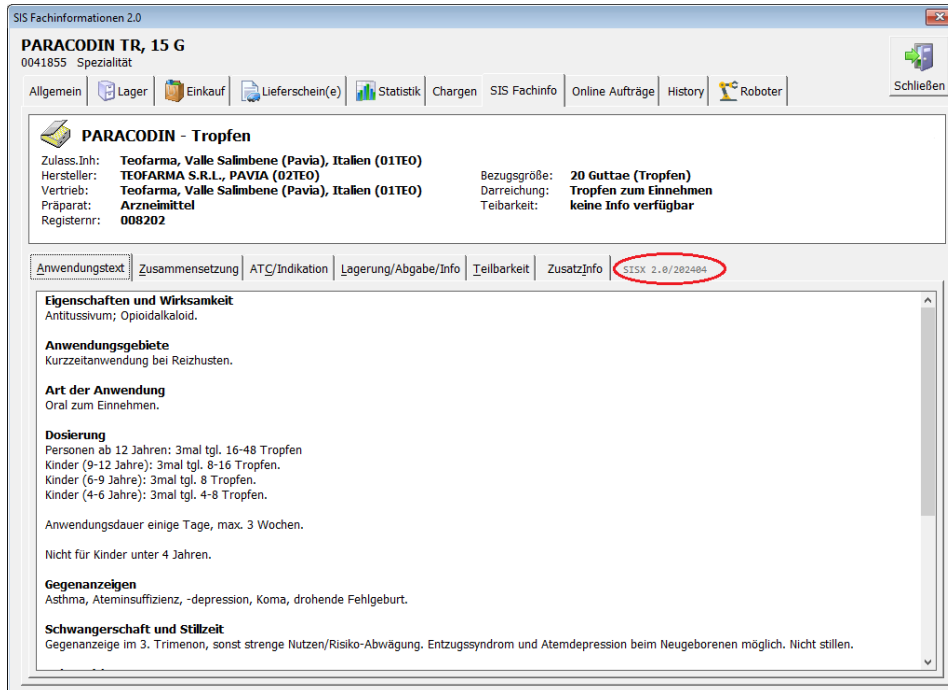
SIS Fachinformationen 2.0

PARACODIN TR, 15 G
0041855 Spezialität

Allgemein | Lager | Einkauf | Lieferschein(e) | Statistik | Chargen | SIS Fachinfo | Online Aufträge | History | Roboter

Schließen

PARACODIN - Tropfen

Zulass.Inh: Teofarma, Valle Salimbene (Pavia), Italien (01TEO)
Hersteller: TEOFARMA S.R.L., PAVIA (02TEO)
Vertrieb: Teofarma, Valle Salimbene (Pavia), Italien (01TEO)
Präparat: Arzneimittel
Registernr: 008202

Bezugsgröße: 20 Guttae (Tropfen)
Darreichung: Tropfen zum Einnehmen
Teibarkeit: keine Info verfügbar

Anwendungstext | Zusammensetzung | ATC/Indikation | Lagerung/Abgabe/Info | Teilbarkeit | ZusatzInfo | SISX 2.0/202404

Eigenschaften und Wirksamkeit
Antitussivum; Opioidalkaloid.

Anwendungsgebiete
Kurzzeitanwendung bei Reizhusten.

Art der Anwendung
Oral zum Einnehmen.

Dosierung
Personen ab 12 Jahren: 3mal tgl. 16-48 Tropfen
Kinder (9-12 Jahre): 3mal tgl. 8-16 Tropfen.
Kinder (6-9 Jahre): 3mal tgl. 8 Tropfen.
Kinder (4-6 Jahre): 3mal tgl. 4-8 Tropfen.

Anwendungsdauer einige Tage, max. 3 Wochen.

Nicht für Kinder unter 4 Jahren.

Gegenanzeigen
Asthma, Ateminsuffizienz, -depression, Koma, drohende Fehlgeburt.

Schwangerschaft und Stillzeit
Gegenanzeige im 3. Trimenon, sonst strenge Nutzen/Risiko-Abwägung. Entzugssyndrom und Atemdepression beim Neugeborenen möglich. Nicht stillen.

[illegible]